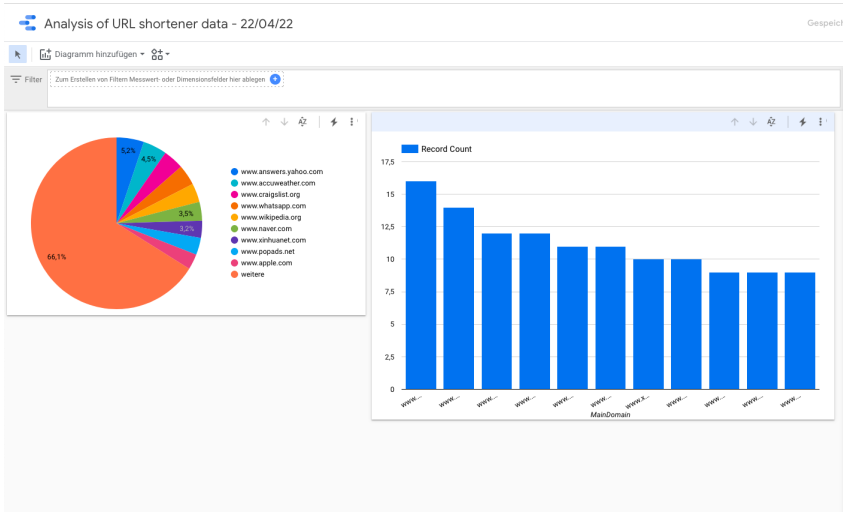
Analysis of URL shortener data - 22/04/22

Gespeich

Diagramm hinzufügen

Filter

Zum Erstellen von Filtern Messwert- oder Dimensionsfelder hier ablegen

5,2%
4,5%
3,5%
3,2%
66,1%

www.answers.yahoo.com
www.accuweather.com
www.craigslist.org
www.whatsapp.com
www.wikipedia.org
www.naver.com
www.xinhuanet.com
www.popads.net
www.apple.com
weitere

Record Count

17,5
15
12,5
10
7,5
5
2,5
0

www....
www....
www....
www....
www....
www....
www.x...
www....
www....
www....
www....

MainDomain